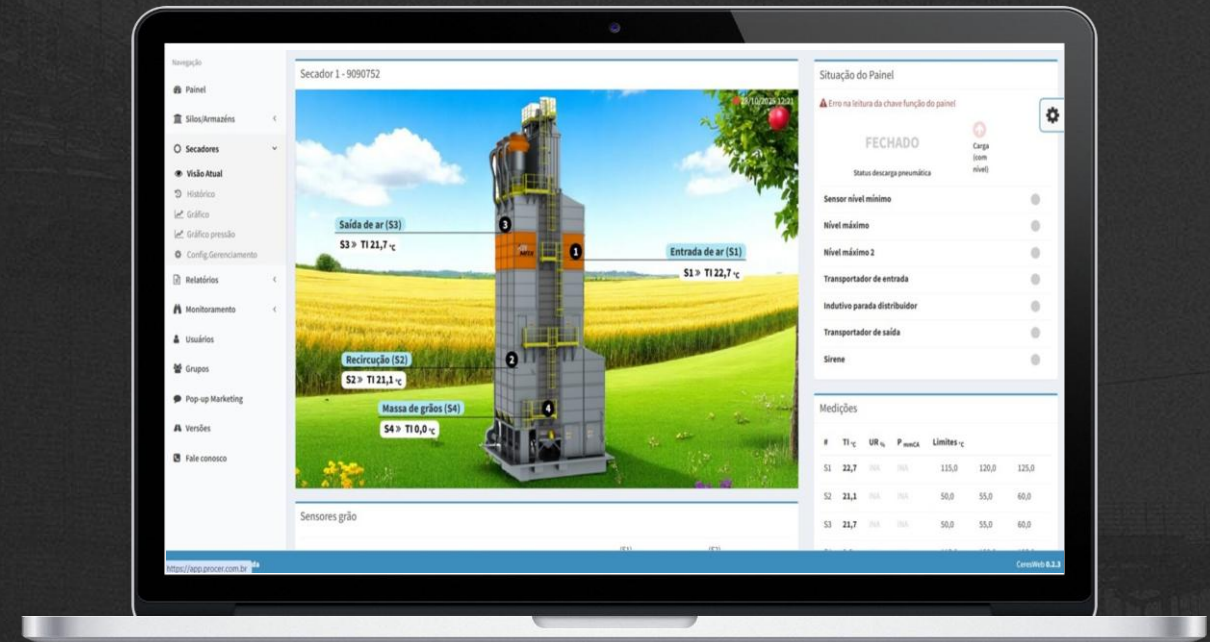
Navegação

Painel

Silos/Armazéns

Secadores

Visão Atual

Histórico

Gráfico

Gráfico pressão

Config.Gerenciamento

Relatórios

Monitoramento

Usuários

Grupos

Pop-up Marketing

Versões

Fale conosco

Secador 1 - 9090752

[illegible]10/2024 12:21

Saída de ar (S3)

S3 » TI 21,7 °C

Entrada de ar (S1)

S1 » TI 22,7 °C

Recircução (S2)

S2 » TI 21,1 °C

Massa de grãos (S4)

S4 » TI 0,0 °C

3

1

2

4

Sensores grão

Situação do Painel

Erro na leitura da chave função do painel

FECHADO

Status descarga pneumática

Carga (com nível)

Sensor nível mínimo

Nível máximo

Nível máximo 2

Transportador de entrada

Indutivo parada distribuidor

Transportador de saída

Sirene

Medições

| # | TI °C | UR % | P mmCA | Limites °C | | |
|---|---|---|---|---|---|---|
| S1 | 22,7 | INA | INA | 115,0 | 120,0 | 125,0 |
| S2 | 21,1 | INA | INA | 50,0 | 55,0 | 60,0 |
| S3 | 21,7 | INA | INA | 50,0 | 55,0 | 60,0 |

https://app.procer.com.br

CeresWeb 0.2.3